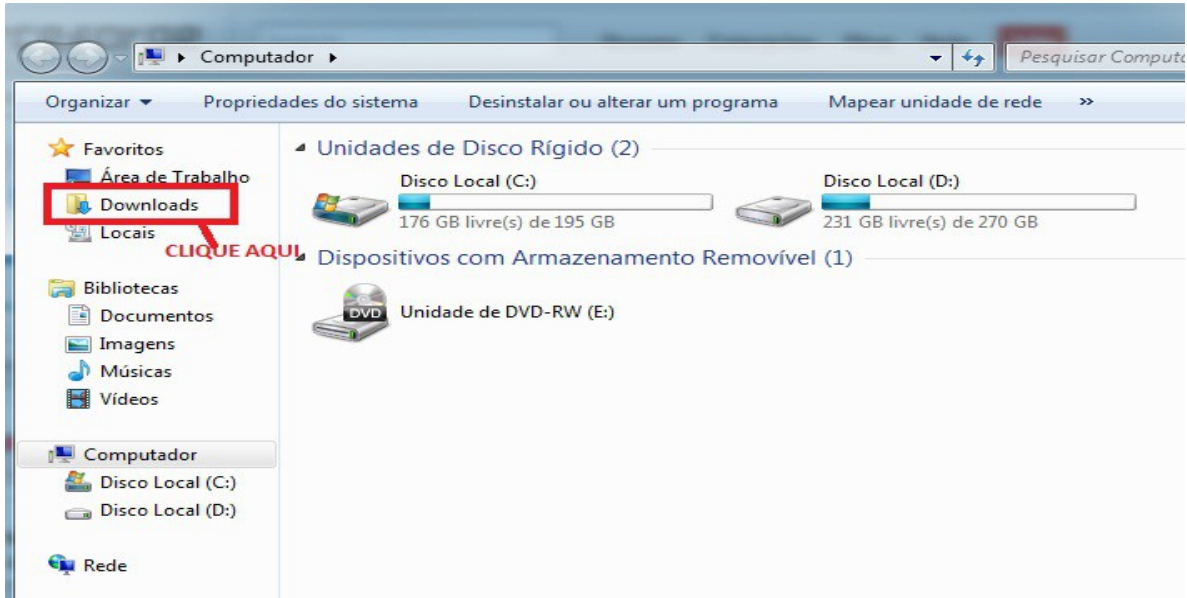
Computador ▸

Pesquisar Computa

Organizar ▾ Propriedades do sistema Desinstalar ou alterar um programa Mapear unidade de rede »

Favoritos
Área de Trabalho
Downloads
Locais

CLIQUE AQUI

Bibliotecas
Documentos
Imagens
Músicas
Vídeos

Computador
Disco Local (C:)
Disco Local (D:)

Rede

Unidades de Disco Rígido (2)

Disco Local (C:)
176 GB livre(s) de 195 GB

Disco Local (D:)
231 GB livre(s) de 270 GB

Dispositivos com Armazenamento Removível (1)

DVD
Unidade de DVD-RW (E:)